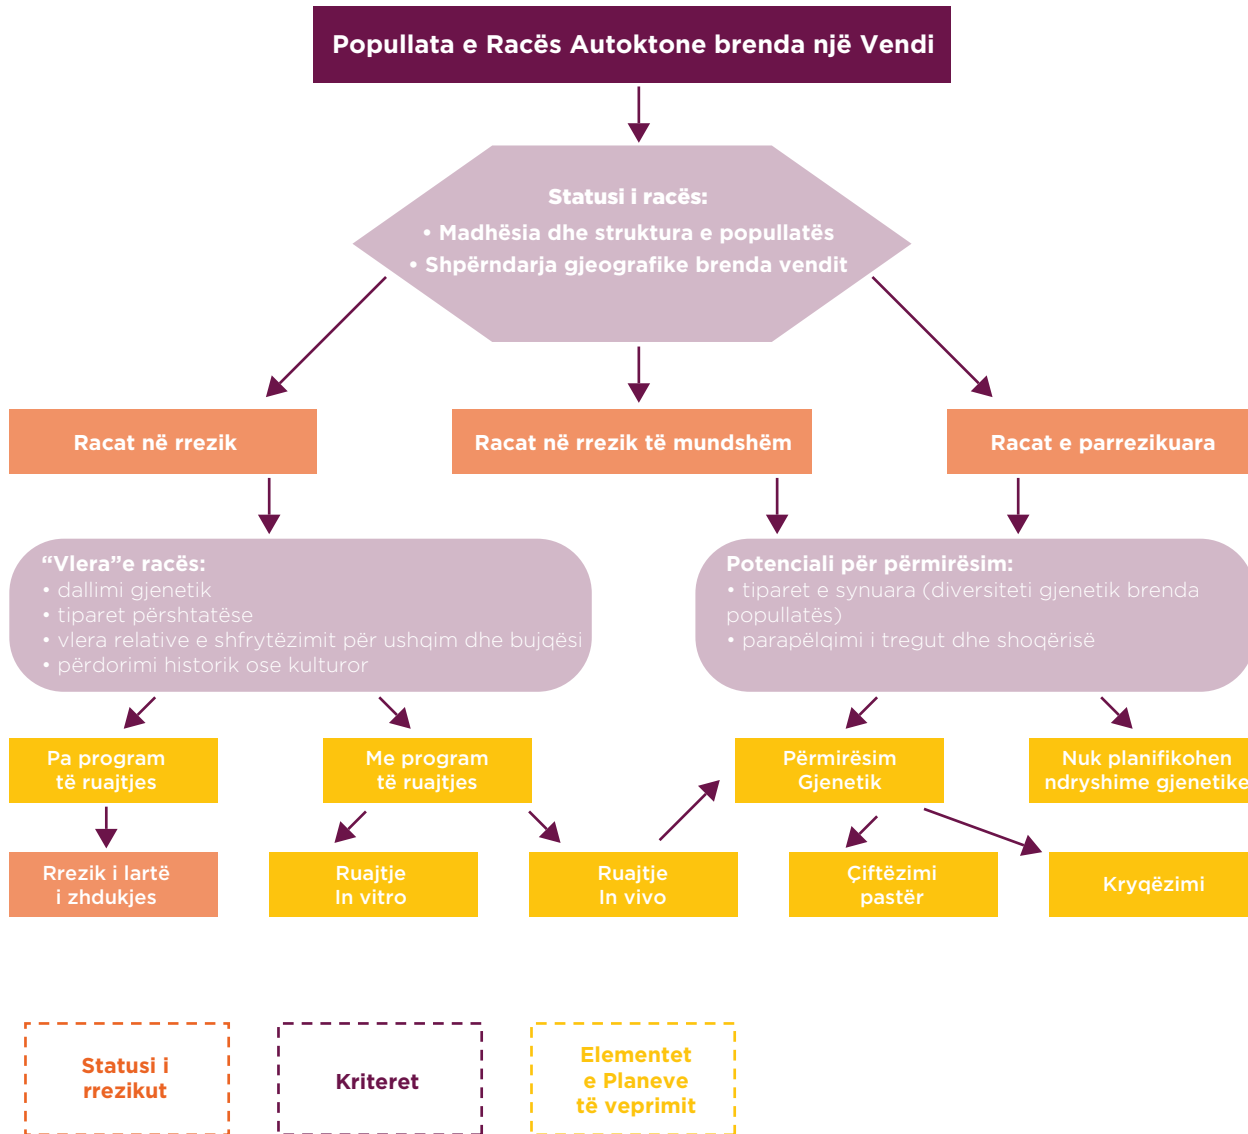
Popullata e Racës Autoktone brenda një Vendi

Statusi i racës:
• Madhësia dhe struktura e popullatës
• Shpërndarja gjeografike brenda vendit

Racat në rrezik

Racat në rrezik të mundshëm

Racat e parrezikuara

“Vlera”e racës:
• dallimi gjenetik
• tiparet përshtatëse
• vlera relative e shfrytëzimit për ushqim dhe bujqësi
• përdorimi historik ose kulturor

Potenciali për përmirësim:
• tiparet e synuara (diversiteti gjenetik brenda popullatës)
• parapëlqimi i tregut dhe shoqërisë

Pa program të ruajtjes

Me program të ruajtjes

Përmirësim Gjenetik

Nuk planifikohen ndryshime gjenetike

Rrezik i lartë i zhdukjes

Ruajtje In vitro

Ruajtje In vivo

Çiftëzimi pastër

Kryqëzimi

Statusi i rrezikut

Kriteret

Elementet e Planeve të veprimit